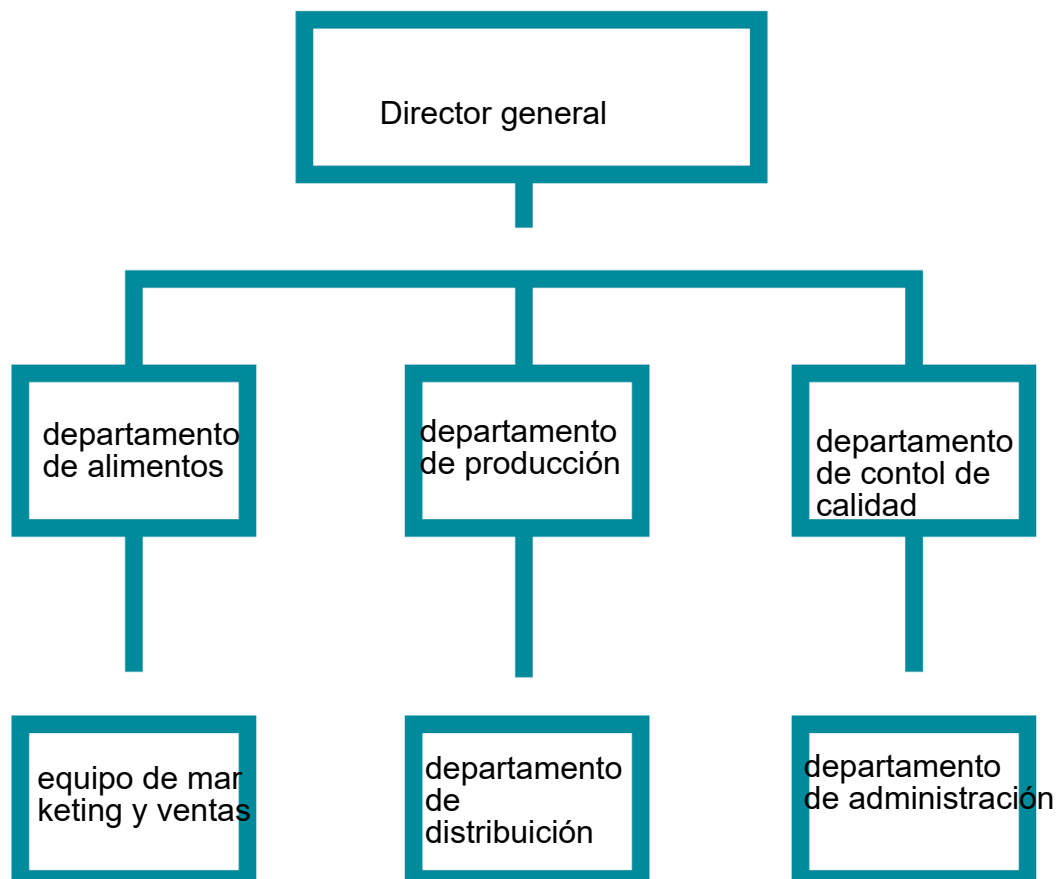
Director general

departamento de alimentos

departamento de producción

departamento de contol de calidad

equipo de mar keting y ventas

departamento de distribuición

departamento de administración